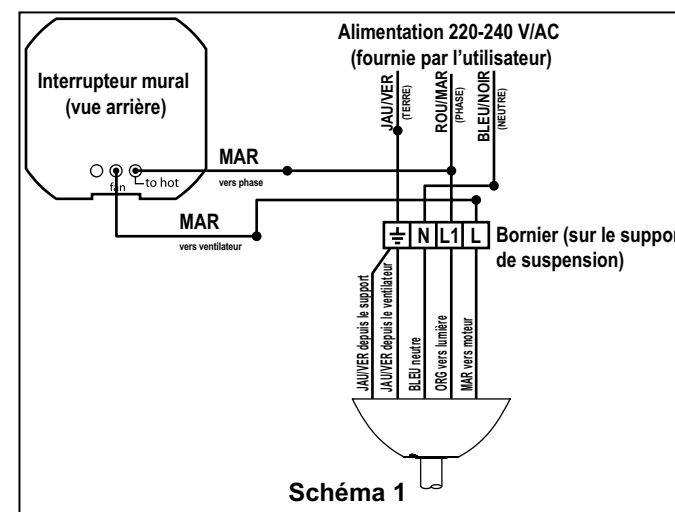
Alimentation 220-240 V/AC
(fournie par l'utilisateur)

Interrupteur mural
(vue arrière)

JAU/VER (TERRE)

ROU/MAR (PHASE)

BLEU/NOIR (NEUTRE)

fan

to hot

MAR
vers phase

MAR
vers ventilateur

⏚ N L1 L

Bornier (sur le suppor
de suspension)

JAU/VER depuis le support

JAU/VER depuis le ventilateur

BLEU neutre

ORG vers lumière

MAR vers moteur

Schéma 1